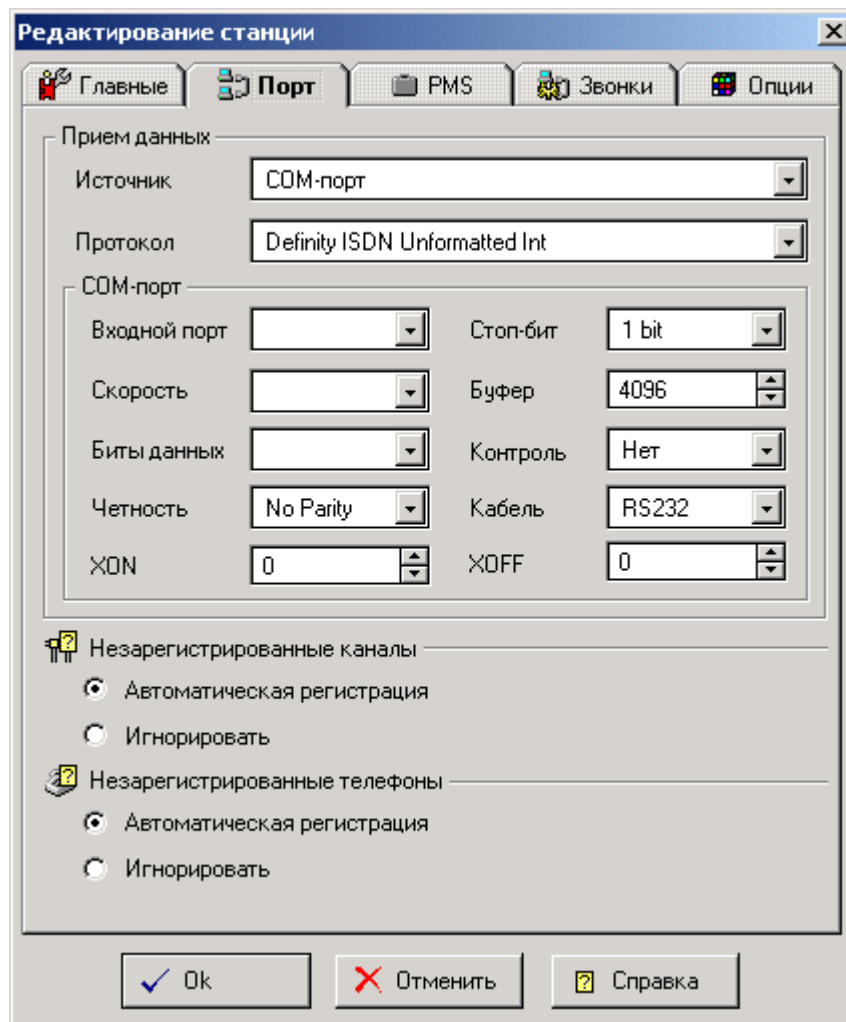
Редактирование станции

Главные | Порт | PMS | Звонки | Опции

Прием данных

Источник COM-порт

Протокол Definity ISDN Unformatted Int

COM-порт

Входной порт

Стоп-бит 1 bit

Скорость

Буфер 4096

Биты данных

Контроль Нет

Четность No Parity

Кабель RS232

XON 0

XOFF 0

Незарегистрированные каналы

Автоматическая регистрация

Игнорировать

Незарегистрированные телефоны

Автоматическая регистрация

Игнорировать

Ok

Отменить

Справка